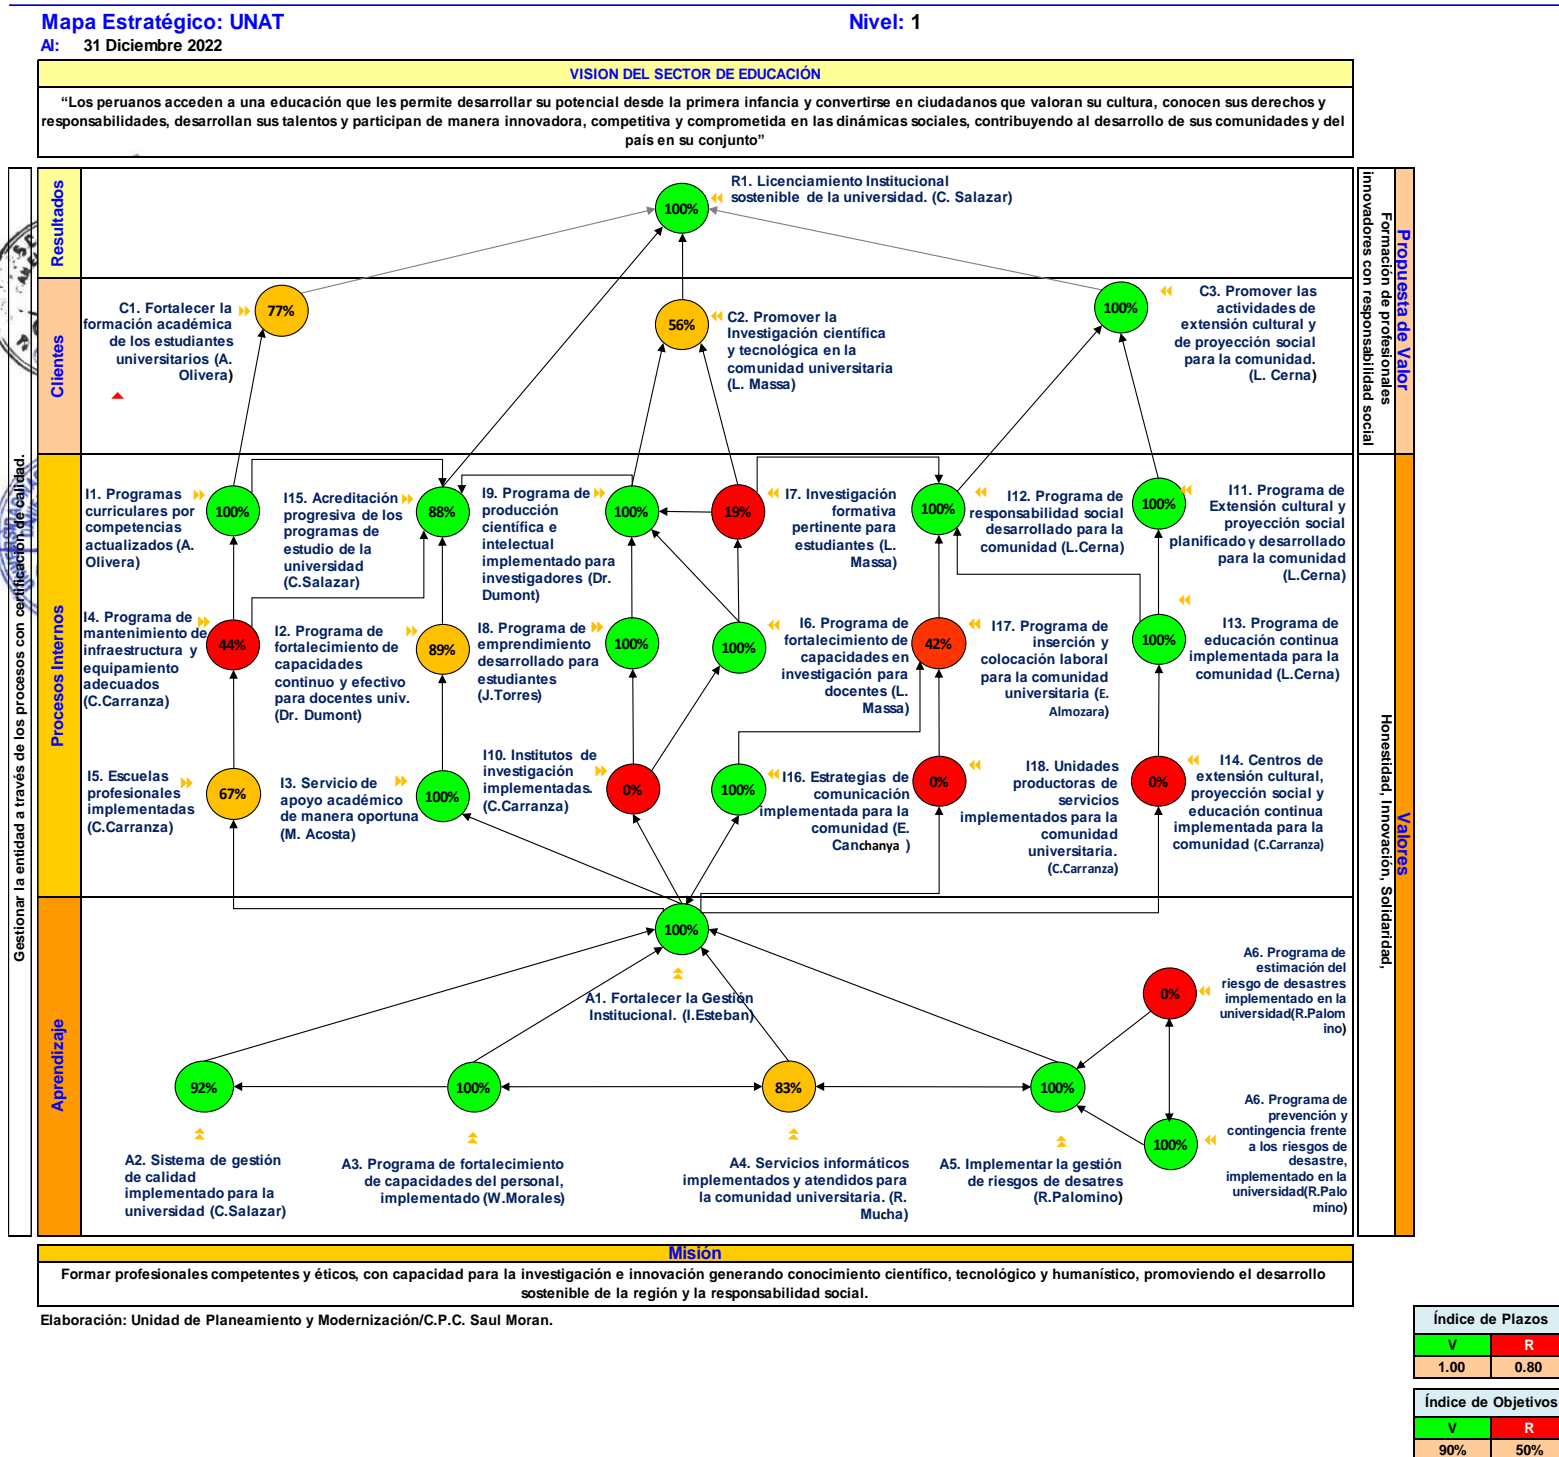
Mapa Estratégico: UNAT
Nivel: 1
Al: 31 Diciembre 2022

VISION DEL SECTOR DE EDUCACIÓN

"Los peruanos acceden a una educación que les permite desarrollar su potencial desde la primera infancia y convertirse en ciudadanos que valoran su cultura, conocen sus derechos y responsabilidades, desarrollan sus talentos y participan de manera innovadora, competitiva y comprometida en las dinámicas sociales, contribuyendo al desarrollo de sus comunidades y del país en su conjunto"

Gestionar la entidad a través de los procesos con certificación de calidad.

Resultados

100%
R1. Licenciamiento Institucional sostenible de la universidad. (C. Salazar)

Clientes

77%
C1. Fortalecer la formación académica de los estudiantes universitarios (A. Olivera)

56%
C2. Promover la Investigación científica y tecnológica en la comunidad universitaria (L. Massa)

100%
C3. Promover las actividades de extensión cultural y de proyección social para la comunidad. (L. Cerna)

Procesos Internos

100%
I1. Programas curriculares por competencias actualizados (A. Olivera)

88%
I15. Acreditación progresiva de los programas de estudio de la universidad (C.Salazar)

100%
I9. Programa de producción científica e intelectual implementado para investigadores (Dr. Dumont)

19%
I7. Investigación formativa pertinente para estudiantes (L. Massa)

100%
I12. Programa de responsabilidad social desarrollado para la comunidad (L.Cerna)

100%
I11. Programa de Extensión cultural y proyección social planificado y desarrollado para la comunidad (L.Cerna)

44%
I4. Programa de mantenimiento de infraestructura y equipamiento adecuados (C.Carranza)

89%
I2. Programa de fortalecimiento de capacidades continuo y efectivo para docentes univ. (Dr. Dumont)

100%
I8. Programa de emprendimiento desarrollado para estudiantes (J.Torres)

100%
I6. Programa de fortalecimiento de capacidades en investigación para docentes (L. Massa)

42%
I17. Programa de inserción y colocación laboral para la comunidad universitaria (E. Almozara)

100%
I13. Programa de educación continua implementada para la comunidad (L.Cerna)

67%
I5. Escuelas profesionales implementadas (C.Carranza)

100%
I3. Servicio de apoyo académico de manera oportuna (M. Acosta)

0%
I10. Institutos de investigación implementadas. (C.Carranza)

100%
I16. Estrategias de comunicación implementada para la comunidad (E. Canchanya )

0%
I18. Unidades productoras de servicios implementadas para la comunidad universitaria. (C.Carranza)

0%
I14. Centros de extensión cultural, proyección social y educación continua implementada para la comunidad (C.Carranza)

Aprendizaje

100%
A1. Fortalecer la Gestión Institucional. (I.Esteban)

0%
A6. Programa de estimación del riesgo de desastres implementado en la universidad(R.Palomino)

92%
A2. Sistema de gestión de calidad implementado para la universidad (C.Salazar)

100%
A3. Programa de fortalecimiento de capacidades del personal, implementado (W.Morales)

83%
A4. Servicios informáticos implementados y atendidos para la comunidad universitaria. (R. Mucha)

100%
A5. Implementar la gestión de riesgos de desastres (R.Palomino)

100%
A6. Programa de prevención y contingencia frente a los riesgos de desastre, implementado en la universidad(R.Palomino)

Propuesta de Valor
Formación de profesionales innovadores con responsabilidad social

Valores
Honestidad, Innovación, Solidaridad,

Misión
Formar profesionales competentes y éticos, con capacidad para la investigación e innovación generando conocimiento científico, tecnológico y humanístico, promoviendo el desarrollo sostenible de la región y la responsabilidad social.

Elaboración: Unidad de Planeamiento y Modernización/C.P.C. Saul Moran.

| Índice de Plazos | |
|---|---|
| V | R |
| 1.00 | 0.80 |

| Índice de Objetivos | |
|---|---|
| V | R |
| 90% | 50% |